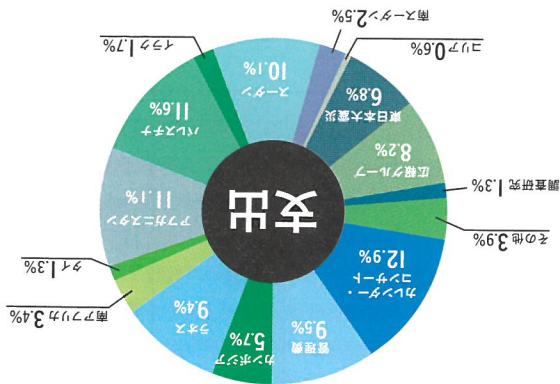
支出

スーダン
10.1%

南スーダン 2.5%

シリア 0.6%

東日本大震災
6.8%

広報グループ
8.2%

調査研究 1.3%

その他 3.9%

カントリー・
リンナイ
12.9%

管理費
9.5%

カンボジア
5.7%

ラオス
9.4%

南アフリカ 3.4%

タイ 1.3%

アフガニスタン
11.1%

パレスチナ
11.6%

イラク 1.7%